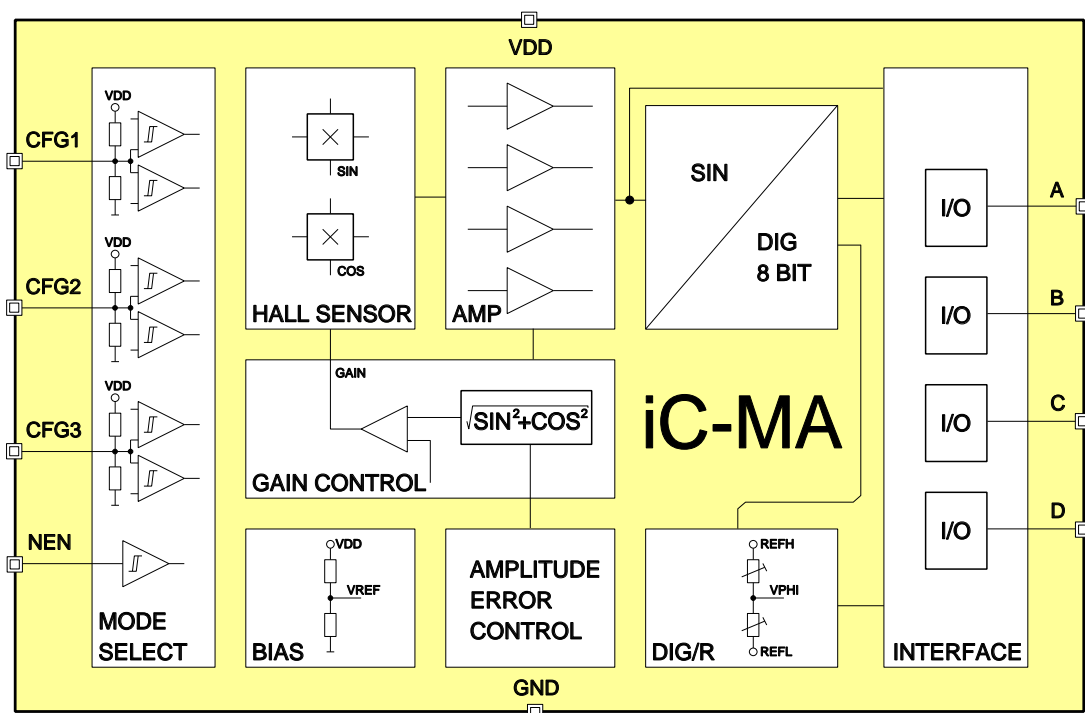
VDD

CFG1

CFG2

CFG3

NEN

VDD

VDD

VDD

MODE SELECT

SIN

COS

HALL SENSOR

AMP

SIN

DIG 8 BIT

I/O

I/O

I/O

I/O

A

B

C

D

GAIN

$\sqrt{SIN^2+COS^2}$

GAIN CONTROL

iC-MA

VDD

VREF

BIAS

AMPLITUDE ERROR CONTROL

REFH

VPHI

REFL

DIG/R

INTERFACE

GND